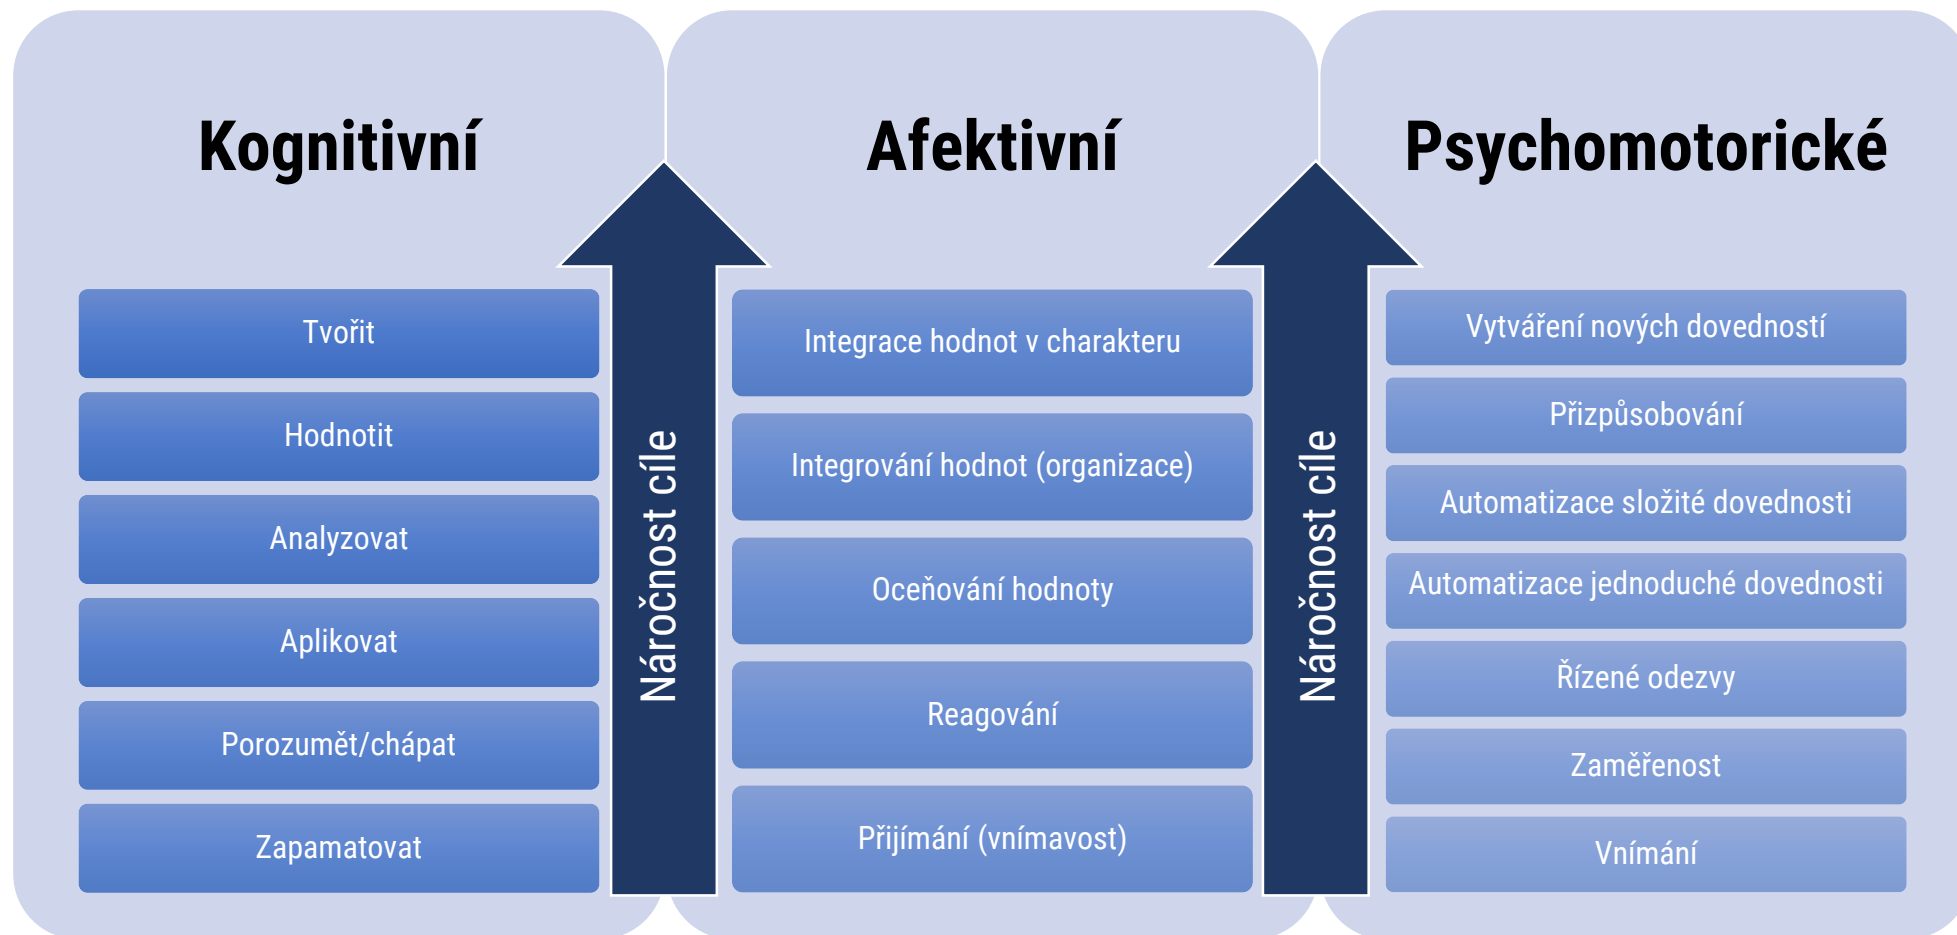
Kognitivní

Tvořit

Hodnotit

Analyzovat

Aplikovat

Porozumět/chápat

Zapamatovat

Náročnost cíle

Afektivní

Integrace hodnot v charakteru

Integrování hodnot (organizace)

Oceňování hodnoty

Reagování

Přijímání (vnímavost)

Náročnost cíle

Psychomotorické

Vytváření nových dovedností

Přizpůsobování

Automatizace složité dovednosti

Automatizace jednoduché dovednosti

Řízené odezvy

Zaměřenost

Vnímání